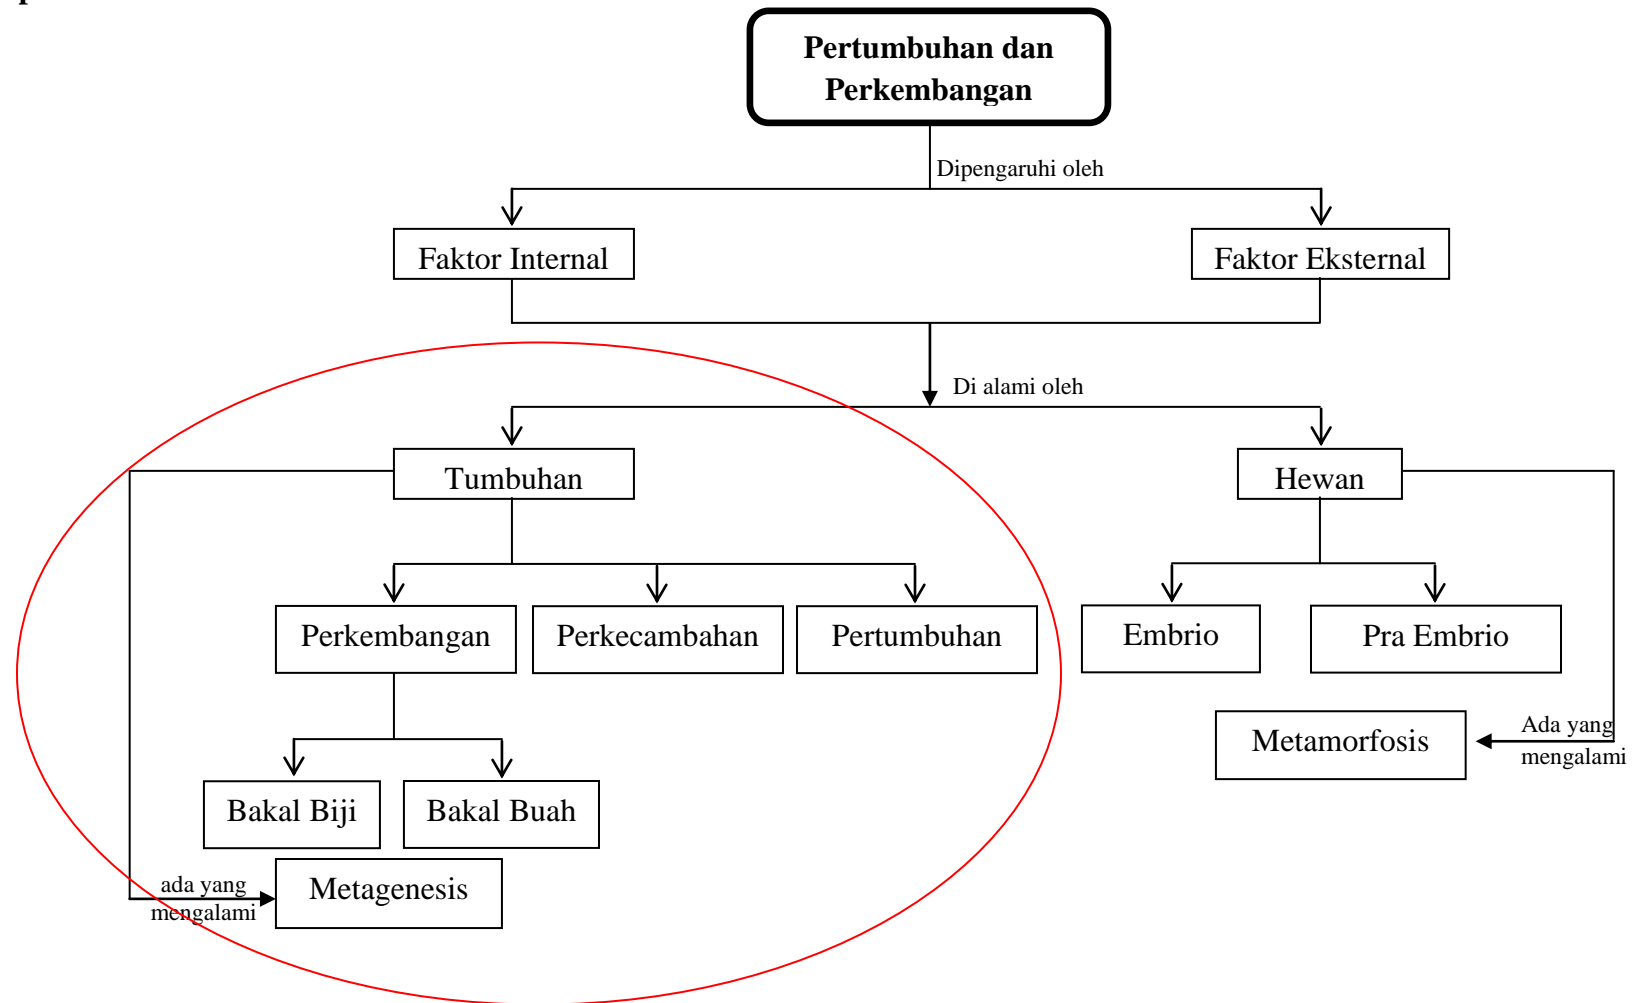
Pertumbuhan dan Perkembangan

Dipengaruhi oleh

Faktor Internal

Faktor Eksternal

Di alami oleh

Tumbuhan

Hewan

Perkembangan

Perkecambahan

Pertumbuhan

Embrio

Pra Embrio

Metamorfosis

Ada yang mengalami

Bakal Biji

Bakal Buah

ada yang mengalami

Metagenesis